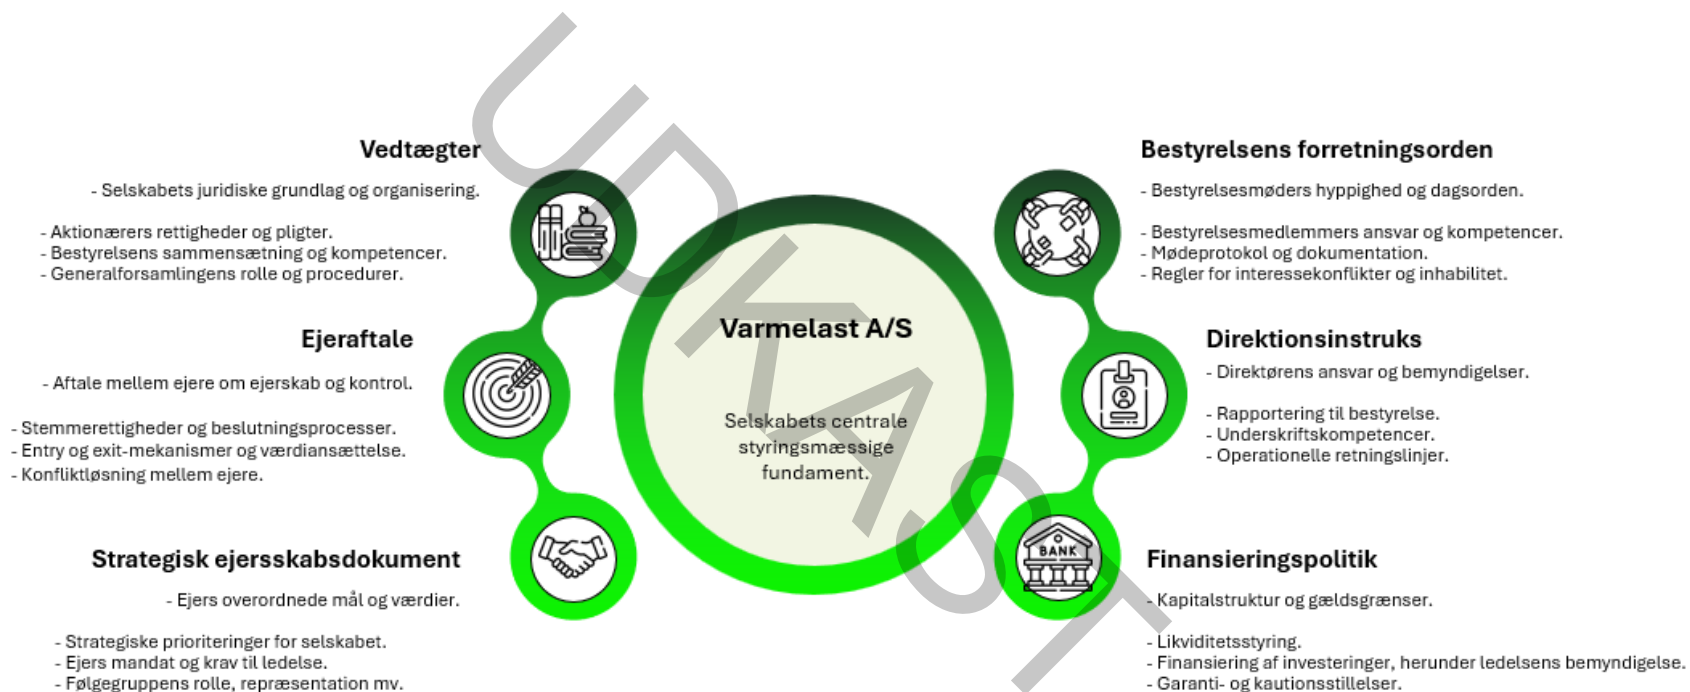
Vedtægter

- Selskabets juridiske grundlag og organisering.

- Aktionærers rettigheder og pligter.
- Bestyrelsens sammensætning og kompetencer.
- Generalforsamlingens rolle og procedurer.

Ejeraftale

- Aftale mellem ejere om ejerskab og kontrol.

- Stemmerettigheder og beslutningsprocesser.
- Entry og exit-mekanismer og værdiansættelse.
- Konfliktløsning mellem ejere.

Strategisk ejersskabsdokument

- Ejers overordnede mål og værdier.

- Strategiske prioriteringer for selskabet.
- Ejers mandat og krav til ledelse.
- Følgegruppens rolle, repræsentation mv.

Varmelast A/S

Selskabets centrale styringsmæssige fundament.

Bestyrelsens forretningsorden

- Bestyrelsesmøders hyppighed og dagsorden.

- Bestyrelsesmedlemmers ansvar og kompetencer.
- Mødeprotokol og dokumentation.
- Regler for interessekonflikter og inhabilitet.

Direktionsinstruks

- Direktørens ansvar og bemyndigelser.

- Rapportering til bestyrelse.
- Underskriftskompetencer.
- Operationelle retningslinjer.

BANK

Finansieringspolitik

- Kapitalstruktur og gældsgrænser.

- Likviditetsstyring.
- Finansiering af investeringer, herunder ledelsens bemyndigelse.
- Garanti- og kautionsstillelser.

UDKAST